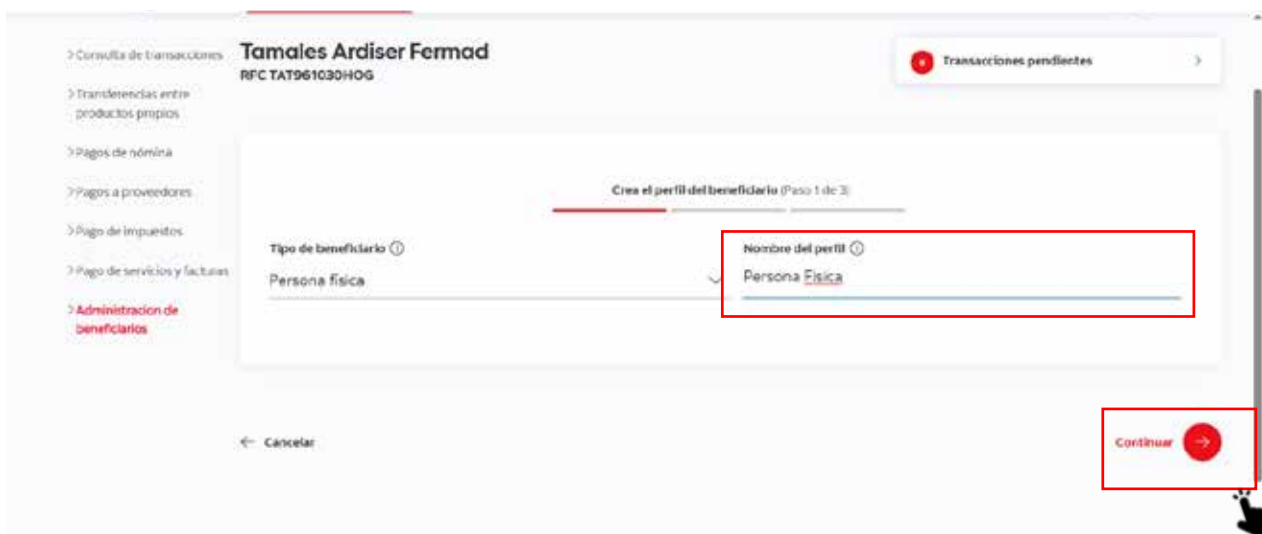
>Consulta de transacciones

>Transferencias entre productos propios

>Pagos de nómina

>Pagos a proveedores

>Pago de impuestos

>Pago de servicios y facturas

>Administracion de beneficiarios

Tamales Ardiser Fermad
RFC TAT961030HOG

Transacciones pendientes

Crea el perfil del beneficiario (Paso 1 de 3)

Tipo de beneficiario ⓘ
Persona fisica

Nombre del perfil ⓘ
Persona Fisica

← Cancelar

Continuar